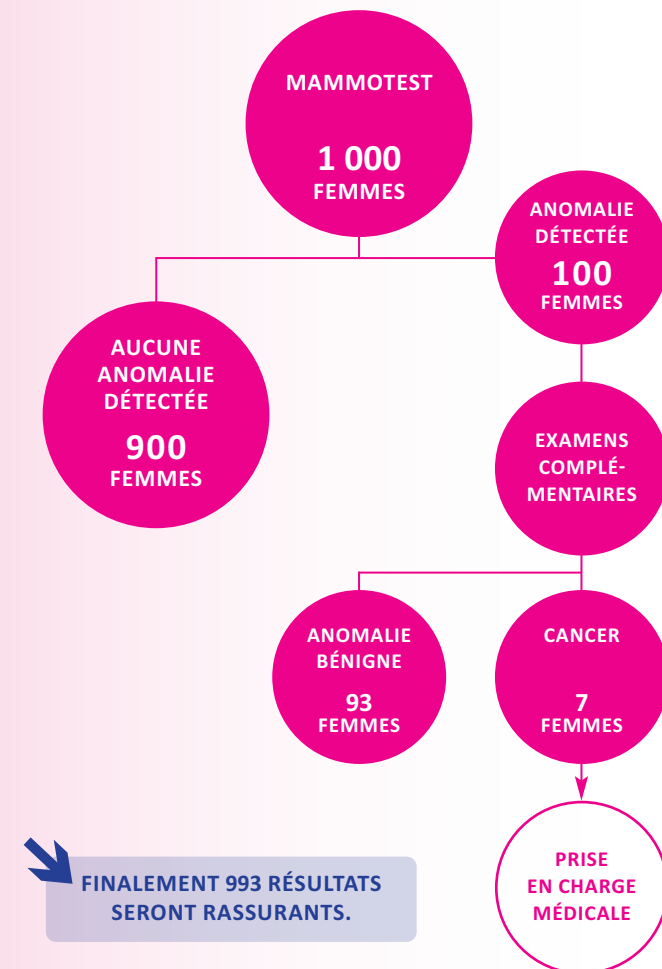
MAMMOTEST

1 000
FEMMES

ANOMALIE DÉTECTÉE
100
FEMMES

AUCUNE ANOMALIE DÉTECTÉE
900
FEMMES

EXAMENS COMPLÉMENTAIRES

ANOMALIE BÉNIGNE
93
FEMMES

CANCER
7
FEMMES

PRISE EN CHARGE MÉDICALE

FINALEMENT 993 RÉSULTATS SERONT RASSURANTS.